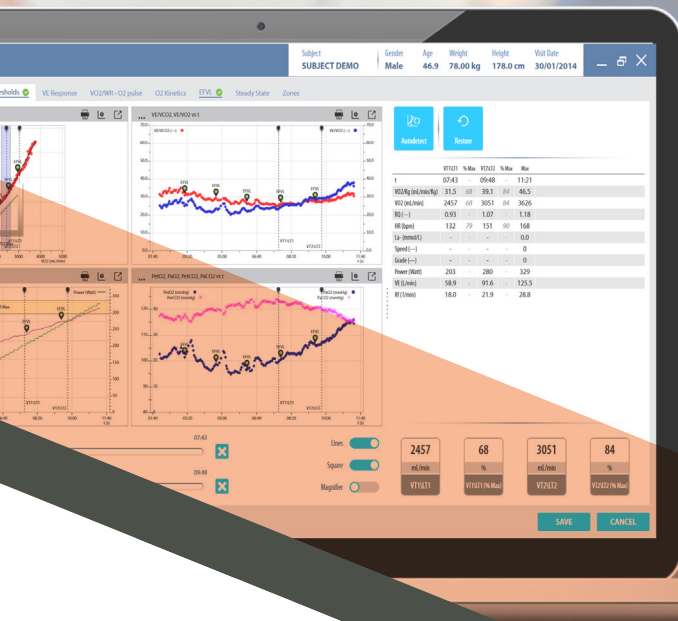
Subject
SUBJECT DEMO

Gender
Male

Age
46.9

Weight
78.00 kg

Height
178.0 cm

Visit Date
30/01/2014

esholds VE Response VO2/WR - O2 pulse O2 Kinetics EFVL Steady State Zones

VE/VCO2, VE/VO2 vt1

Autodetect

Restore

| | VT1/LT1 | % Max | VT2/LT2 | % Max | Max |
|---|---|---|---|---|---|
| t | 07:43 | - | 09:48 | - | 11:21 |
| VO2/Kg (mL/min/Kg) | 31.5 | 68 | 39.1 | 84 | 46.5 |
| VO2 (mL/min) | 2457 | 68 | 3051 | 84 | 3626 |
| RQ (---) | 0.93 | - | 1.07 | - | 1.18 |
| HR (bpm) | 132 | 79 | 151 | 90 | 168 |
| La - (mmol/L) | - | - | - | - | 0.0 |
| Speed (---) | - | - | - | - | 0 |
| Grade (---) | - | - | - | - | 0 |
| Power (Watt) | 203 | - | 280 | - | 329 |
| VE (L/min) | 58.9 | - | 91.6 | - | 125.5 |
| Rf (1/min) | 18.0 | - | 21.9 | - | 28.8 |

PetO2, PaO2, PetCO2, PaCO2 vt1

Power (Watt)

EFVL

VT1/LT1

VT2/LT2

07:43

09:48

Lines

Square

Magnifier

2457
mL/min
VT1/LT1

68
%
VT1/LT1 (% Max)

3051
mL/min
VT2/LT2

84
%
VT2/LT2 (% Max)

SAVE

CANCEL